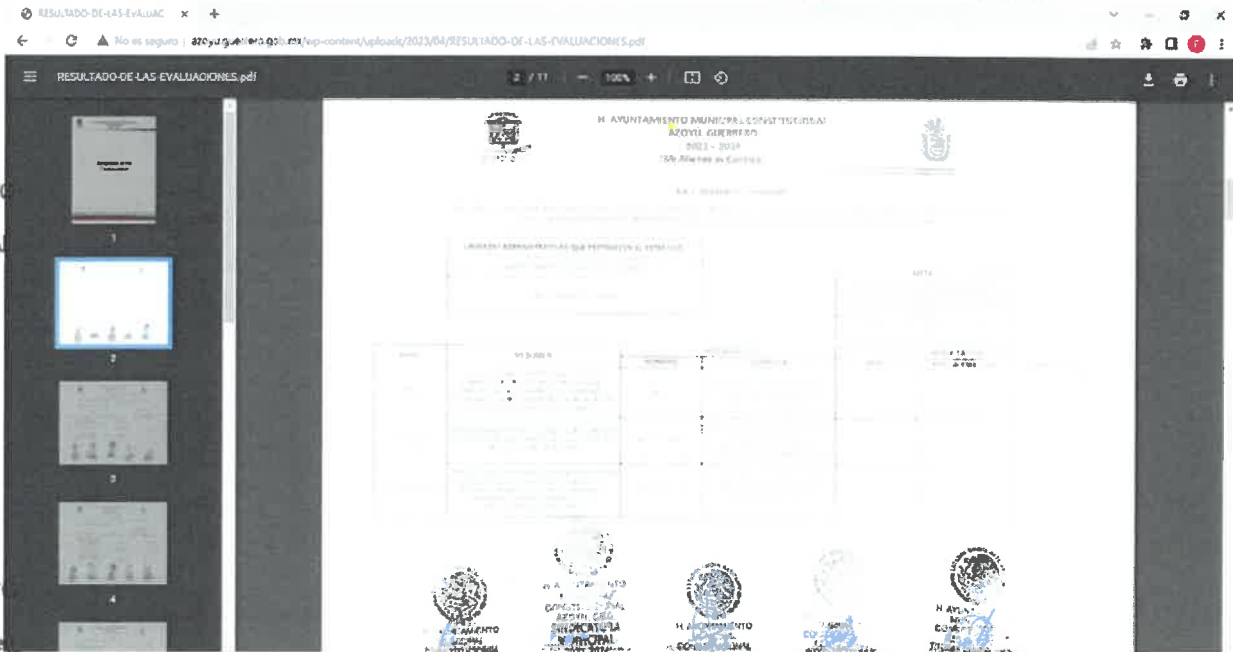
RESULTADO-DE-LAS-EVALUAC ×

No es seguro | azoyuguerrero.gob.mx/wp-content/uploads/2023/04/RESULTADO-DE-LAS-EVALUACIONES.pdf

RESULTADO-DE-LAS-EVALUACIONES.pdf

2 / 11 — 100% +

1
2
3
4

H. AYUNTAMIENTO MUNICIPAL CONSTITUCIONAL
AZOYU, GUERRERO
2021 - 2024
"Mi Alianza es Contigo"

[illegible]

UNIDADES ADMINISTRATIVAS QUE INTEGRAN EL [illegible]

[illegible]

H. AYUNTAMIENTO CONSTITUCIONAL AZOYU, GRO. SINDICATURA MUNICIPAL
H. AYUNTAMIENTO
H. AYUNTAMIENTO CONSTITUCIONAL
H. AYUNTAMIENTO